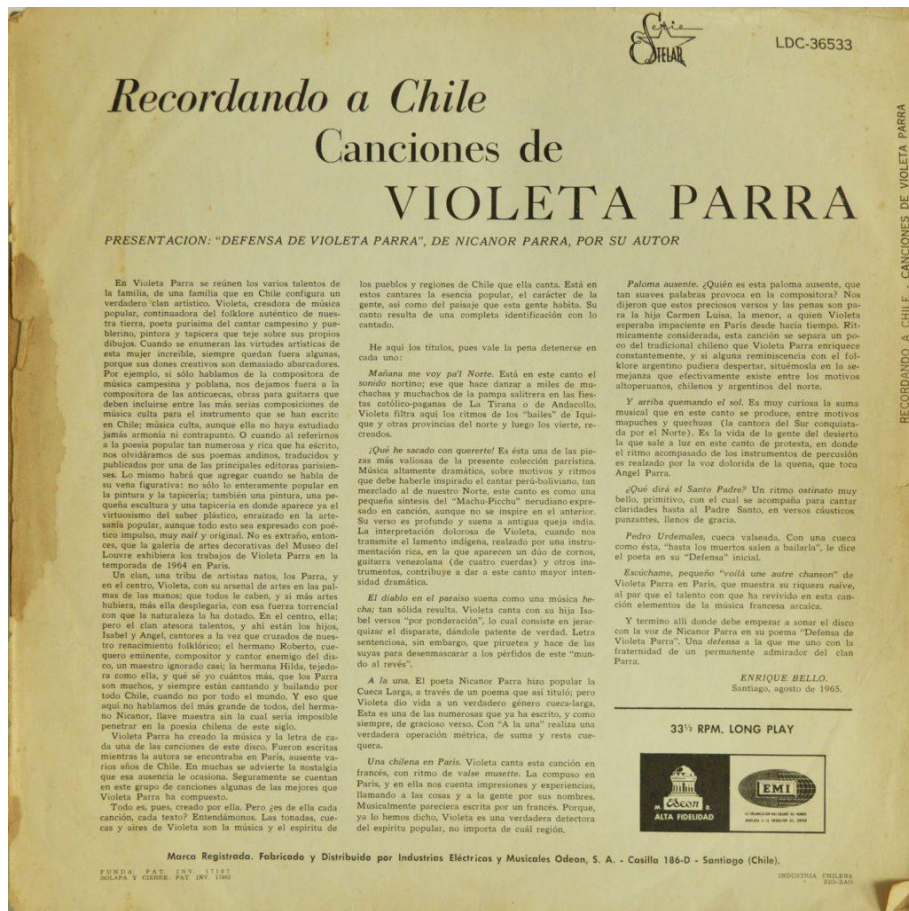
Serie Stelar

LDC-36533

Recordando a Chile
Canciones de
VIOLETA PARRA

RECORDANDO A CHILE - CANCIONES DE VIOLETA PARRA

PRESENTACION: "DEFENSA DE VIOLETA PARRA", DE NICANOR PARRA, POR SU AUTOR

En Violeta Parra se reúnen los varios talentos de la familia, de una familia que en Chile configura un verdadero clan artístico. Violeta, creadora de música popular, continuadora del folklore auténtico de nuestra tierra, poeta purísima del cantar campesino y pueblerino, pintora y tapicera que teje sobre sus propios dibujos. Cuando se enumeran las virtudes artísticas de esta mujer increíble, siempre quedan fuera algunas, porque sus dones creativos son demasiado abarcadores. Por ejemplo, si sólo hablamos de la compositora de música campesina y poblana, nos dejamos fuera a la compositora de las anticuecas, obras para guitarra que deben incluirse entre las más serias composiciones de música culta para el instrumento que se han escrito en Chile; música culta, aunque ella no haya estudiado jamás armonía ni contrapunto. O cuando al referirnos a la poesía popular tan numerosa y rica que ha escrito, nos olvidáramos de sus poemas andinos, traducidos y publicados por una de las principales editoras parisienses. Lo mismo habrá que agregar cuando se habla de su veña figurativa: no sólo lo enteramente popular en la pintura y la tapicería; también una pintura, una pequeña escultura y una tapicería en donde aparece ya el virtuosismo del saber plástico, enraizado en la artesanía popular, aunque todo esto sea expresado con poético impulso, muy naïf y original. No es extraño, entonces, que la galería de artes decorativas del Museo del Louvre exhibiera los trabajos de Violeta Parra en la temporada de 1964 en París.

Un clan, una tribu de artistas natos, los Parra, y en el centro, Violeta, con su arsenal de artes en las palmas de las manos; que todos le caben, y si más artes hubiera, más ella desplegaría, con esa fuerza torrencial con que la naturaleza la ha dotado. En el centro, ella; pero el clan atesora talentos, y ahí están los hijos, Isabel y Angel, cantores a la vez que cruzados de nuestro renacimiento folklórico; el hermano Roberto, cuequero eminente, compositor y cantor enemigo del disco, un maestro ignorado casi; la hermana Hilda, tejedora como ella, y qué sé yo cuántos más, que los Parra son muchos, y siempre están cantando y bailando por todo Chile, cuando no por todo el mundo. Y eso que aquí no hablamos del más grande de todos, del hermano Nicanor, llave maestra sin la cual sería imposible penetrar en la poesía chilena de este siglo.

Violeta Parra ha creado la música y la letra de cada una de las canciones de este disco. Fueron escritas mientras la autora se encontraba en París, ausente varios años de Chile. En muchas se advierte la nostalgia que esa ausencia le ocasiona. Seguramente se cuentan en este grupo de canciones algunas de las mejores que Violeta Parra ha compuesto.

Todo es, pues, creado por ella. Pero ¿es de ella cada canción, cada texto? Entendámonos. Las tonadas, cuecas y aires de Violeta son la música y el espíritu de los pueblos y regiones de Chile que ella canta. Está en estos cantares la esencia popular, el carácter de la gente, así como del paisaje que esta gente habita. Su canto resulta de una completa identificación con lo cantado.

He aquí los títulos, pues vale la pena detenerse en cada uno:

Mañana me voy pa'l Norte. Está en este canto el sonido nortino; ese que hace danzar a miles de muchachas y muchachos de la pampa salitrera en las fiestas católico-paganas de La Tirana o de Andacollo. Violeta filtra aquí los ritmos de los "bailes" de Iquique y otras provincias del norte y luego los vierte, recreados.

¡Qué he sacado con quererte! Es ésta una de las piezas más valiosas de la presente colección parriística. Música altamente dramática, sobre motivos y ritmos que debe haberle inspirado el cantar perú-boliviano, tan mezclado al de nuestro Norte, este canto es como una pequeña síntesis del "Machu-Picchu" nerudiano expresado en canción, aunque no se inspire en el anterior. Su verso es profundo y suena a antigua queja india. La interpretación dolorosa de Violeta, cuando nos transmite el lamento indígena, realizado por una instrumentación rica, en la que aparecen un dúo de cornos, guitarra venezolana (de cuatro cuerdas) y otros instrumentos, contribuye a dar a este canto mayor intensidad dramática.

El diablo en el paraíso suena como una música hecha; tan sólida resulta. Violeta canta con su hija Isabel versos "por ponderación", lo cual consiste en jerarquizar el disparate, dándole patente de verdad. Letra sentenciosa, sin embargo, que pirueta y hace de las suyas para desenmascarar a los pérfidos de este "mundo al revés".

A la una. El poeta Nicanor Parra hizo popular la Cueca Larga, a través de un poema que así tituló; pero Violeta dio vida a un verdadero género cueca-larga. Esta es una de las numerosas que ya ha escrito, y como siempre, de gracioso verso. Con "A la una" realiza una verdadera operación métrica, de suma y resta cuequera.

Una chilena en París. Violeta canta esta canción en francés, con ritmo de valse musette. La compuso en París, y en ella nos cuenta impresiones y experiencias, llamando a las cosas y a la gente por sus nombres. Musicalmente parecería escrita por un francés. Porque, ya lo hemos dicho, Violeta es una verdadera detectora del espíritu popular, no importa de cuál región.

Paloma ausente. ¿Quién es esta paloma ausente, que tan suaves palabras provoca en la compositora? Nos dijeron que estos preciosos versos y las penas son para la hija Carmen Luisa, la menor, a quien Violeta esperaba impaciente en París desde hacía tiempo. Rítmicamente considerada, esta canción se separa un poco del tradicional chileno que Violeta Parra enriquece constantemente, y si alguna reminiscencia con el folklore argentino pudiera despertar, situémosla en la semejanza que efectivamente existe entre los motivos altoperuanos, chilenos y argentinos del norte.

Y arriba quemando el sol. Es muy curiosa la suma musical que en este canto se produce, entre motivos mapuches y quechuas (la cantora del Sur conquistada por el Norte). Es la vida de la gente del desierto la que sale a luz en este canto de protesta, en donde el ritmo acompasado de los instrumentos de percusión es realzado por la voz dolorida de la quena, que toca Angel Parra.

¿Qué dirá el Santo Padre? Un ritmo ostinato muy bello, primitivo, con el cual se acompaña para cantar claridades hasta al Padre Santo, en versos cáusticos punzantes, llenos de gracia.

Pedro Urdemales, cueca valseada. Con una cueca como ésta, "hasta los muertos salen a bailarla", le dice el poeta en su "Defensa" inicial.

Escúchame, pequeño "voilà une autre chanson" de Violeta Parra en París, que muestra su riqueza naïve, al par que el talento con que ha revivido en esta canción elementos de la música francesa arcaica.

Y termino allí donde debe empezar a sonar el disco con la voz de Nicanor Parra en su poema "Defensa de Violeta Parra". Una defensa a la que me uno con la fraternidad de un permanente admirador del clan Parra.

ENRIQUE BELLO.
Santiago, agosto de 1965.

33⅓ RPM. LONG PLAY

Odeon ALTA FIDELIDAD

EMI

Marca Registrada. Fabricado y Distribuido por Industrias Eléctricas y Musicales Odeon, S. A. - Casilla 186-D - Santiago (Chile).

FUNDA PAT. INV. 17187
SOLAPA Y CIERRE PAT. INV. 17402

INDUSTRIA CHILENA
ZIG-ZAG